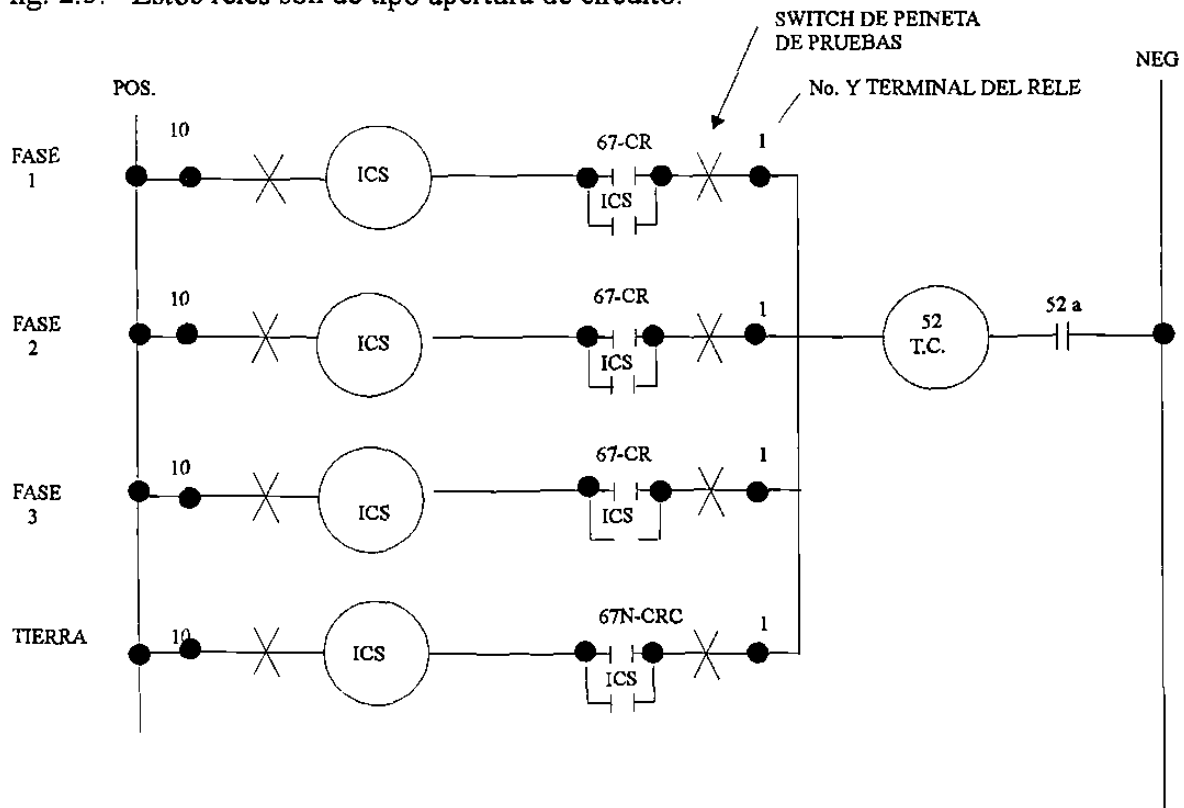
fig. 2.5. Estos relés son de tipo apertura de circuito.

SWITCH DE PEINETA DE PRUEBAS

No. Y TERMINAL DEL RELE

NEG

POS.

FASE 1

10

ICS

67-CR

ICS

1

FASE 2

10

ICS

67-CR

ICS

1

52 T.C.

52 a

FASE 3

10

ICS

67-CR

ICS

1

TIERRA

10

ICS

67N-CRC

ICS

1